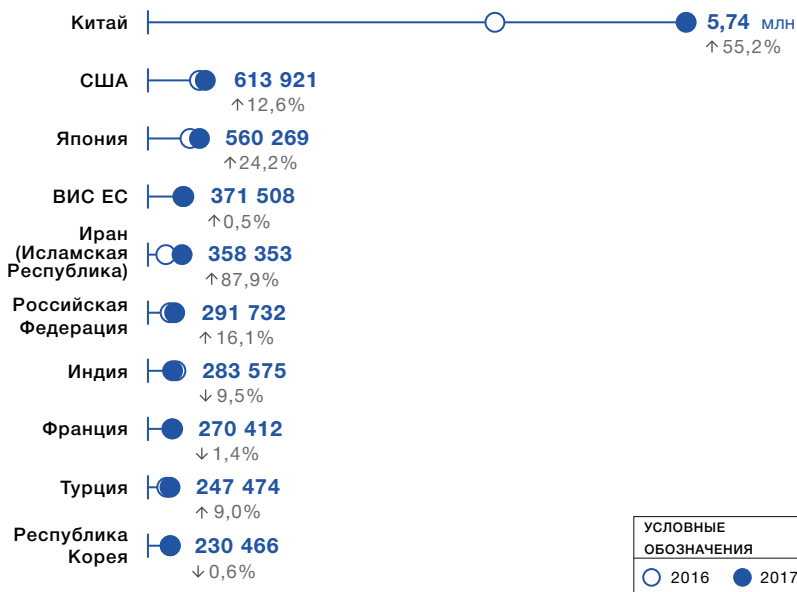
Китай 5,74 млн
↑55,2%

США 613 921
↑12,6%

Япония 560 269
↑24,2%

ВИС ЕС 371 508
↑0,5%

Иран (Исламская Республика) 358 353
↑87,9%

Российская Федерация 291 732
↑16,1%

Индия 283 575
↓9,5%

Франция 270 412
↓1,4%

Турция 247 474
↑9,0%

Республика Корея 230 466
↓0,6%

УСЛОВНЫЕ ОБОЗНАЧЕНИЯ
2016 2017